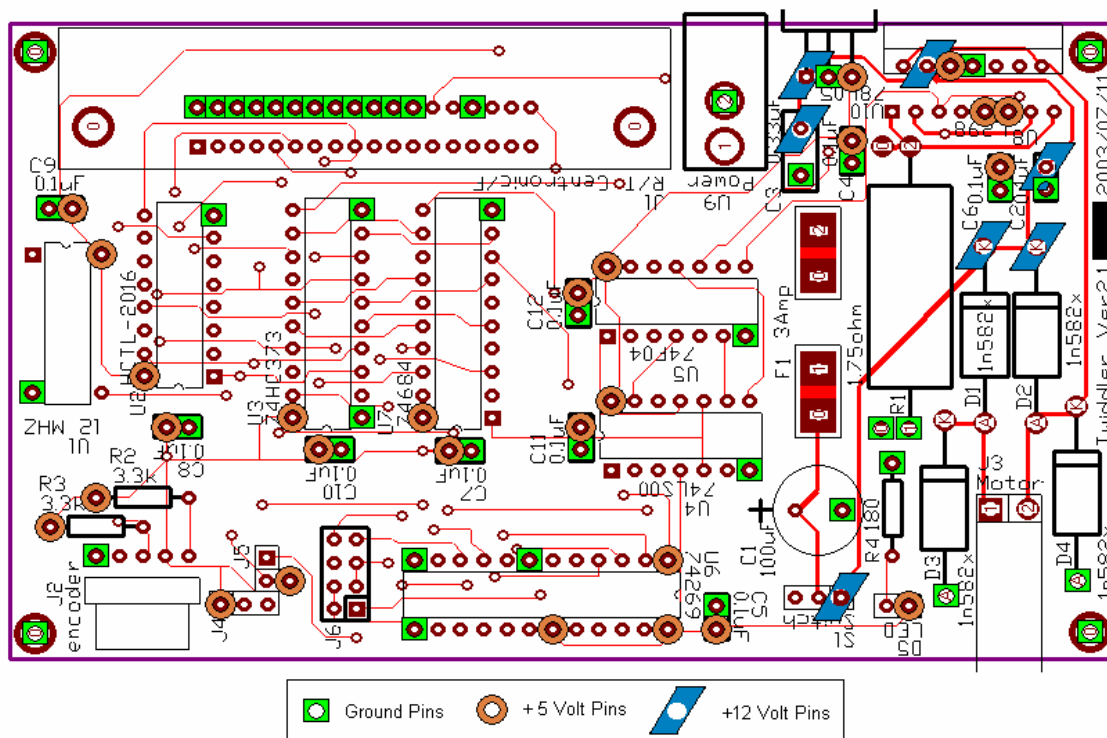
C9
0.1uF
HCTL-2016
U8
U3
74HC373
U7
74684
J1
R/T Centronic/F
U9
Power
C3
10uF
U10
1
2
C4
0.1uF
U2
7805
U11
7812
C6
0.1uF
C2
10uF
2003/07/11
Twiddler Ver21
C12
0.1uF
U5
74F04
F1 3Amp
1.75ohm
R1
D1
1n582x
D2
1n582x
K
A
K
A
K
ZHW 21
U1
R2
3.3K
C8
0.1uF
R3
3.3K
C10
0.1uF
C7
0.1uF
C11
0.1uF
U4
74LS00
C1
100uF
R4 180
D3
1n582x
J3
Motor
1
2
D4
1n582x
J2
encoder
J4
J5
J6
U6
74269
C5
0.1uF
S1
Switch
D5
LED
Ground Pins
+5 Volt Pins
+12 Volt Pins